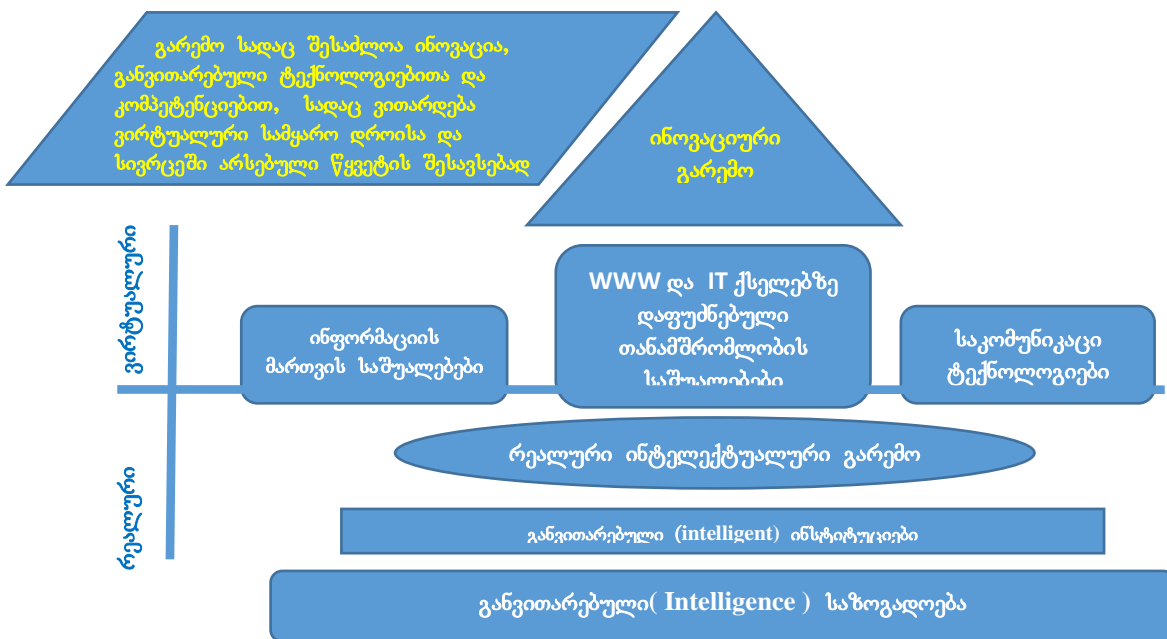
გარემო სადაც შესაძლოა ინოვაცია, განვითარებული ტექნოლოგიებითა და კომპეტენციებით, სადაც ვითარდება ვირტუალური სამყარო დროისა და სივრცეში არსებული წყვეტის შესავსებად

ინოვაციური გარემო

ვირტუალური

ინფორმაციის მართვის საშუალებები

WWW და IT ქსელებზე დაფუძნებული თანამშრომლობის საშუალებები

საკომუნიკაციო ტექნოლოგიები

რეალური

რეალური ინტელექტუალური გარემო

განვითარებული (intelligent) ინსტიტუციები

განვითარებული( Intelligence ) საზოგადოება